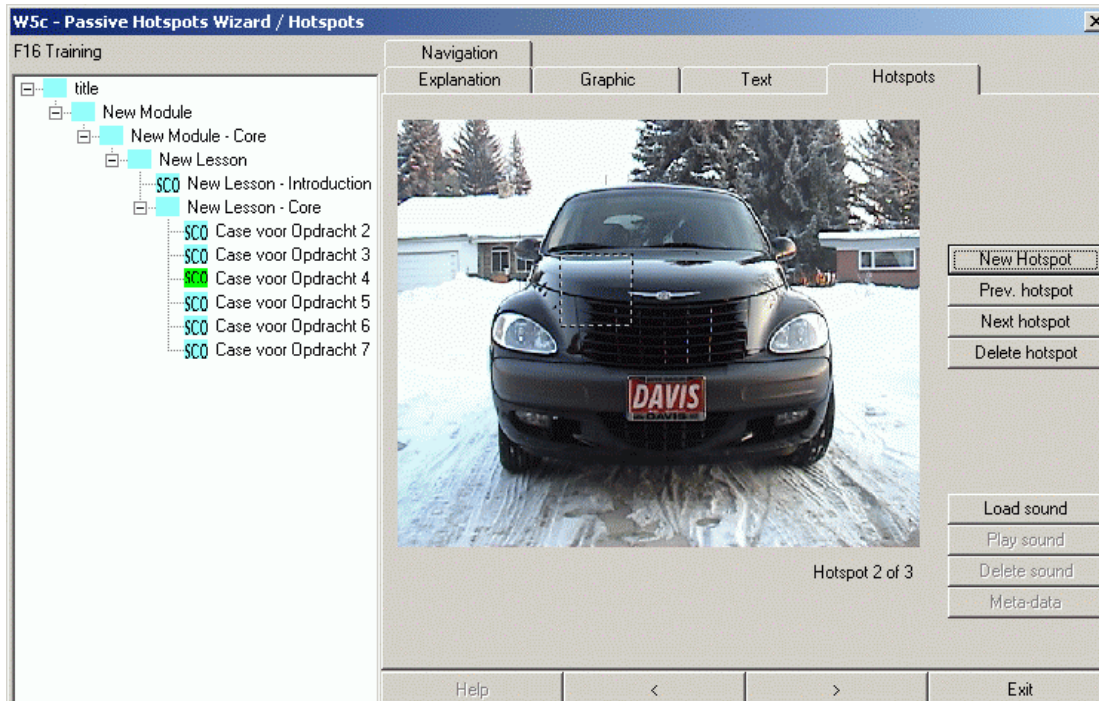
W5c - Passive Hotspots Wizard / Hotspots

F16 Training

title
New Module
New Module - Core
New Lesson
SCO New Lesson - Introduction
New Lesson - Core
SCO Case voor Opdracht 2
SCO Case voor Opdracht 3
SCO Case voor Opdracht 4
SCO Case voor Opdracht 5
SCO Case voor Opdracht 6
SCO Case voor Opdracht 7

Navigation
Explanation
Graphic
Text
Hotspots

DAVIS
DAVIS

New Hotspot
Prev. hotspot
Next hotspot
Delete hotspot

Load sound
Play sound
Delete sound
Meta-data

Hotspot 2 of 3

Help
<
>
Exit